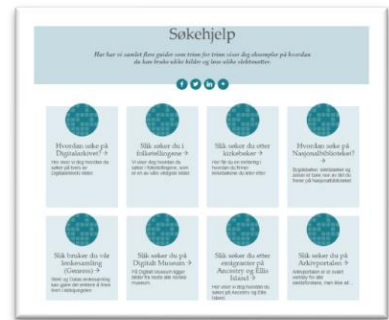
Søkehjelp

Her har vi samlet flere guider som trinn for trinn viser deg eksempler på hvordan du kan bruke ulike kilder og løse ulike eksempler.

Hvordan søke på Digitalarkivet? →

Slik søker du i folketellingene →

Slik søker du etter kirkebøker →

Hvordan søke på Nasjonalbiblioteket? →

Slik bruker du vår lenkesamling (Genesis) →

Slik søker du på Digitalt Museum →

Slik søker du etter emigranter på Ancestry og Ellis Island →

Slik søker du på Arkivportalen →